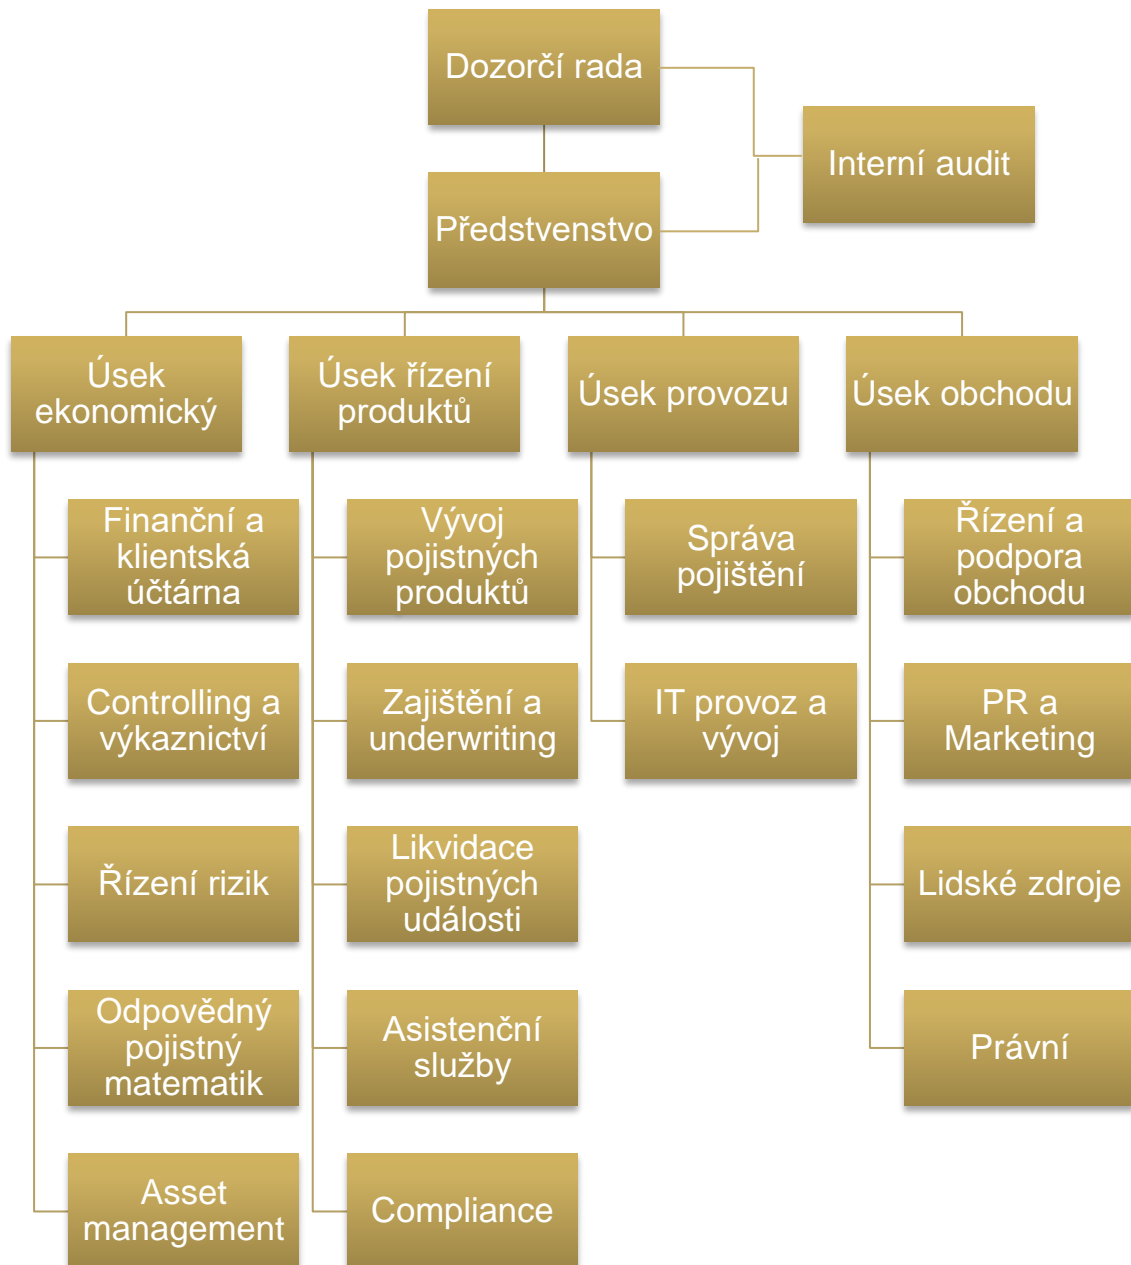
Dozorčí rada

Interní audit

Představenstvo

Úsek ekonomický

Úsek řízení produktů

Úsek provozu

Úsek obchodu

Finanční a klientská účtárna

Controlling a výkaznictví

Řízení rizik

Odpovědný pojistný matematik

Asset management

Vývoj pojistných produktů

Zajištění a underwriting

Likvidace pojistných události

Asistenční služby

Compliance

Správa pojištění

IT provoz a vývoj

Řízení a podpora obchodu

PR a Marketing

Lidské zdroje

Právní